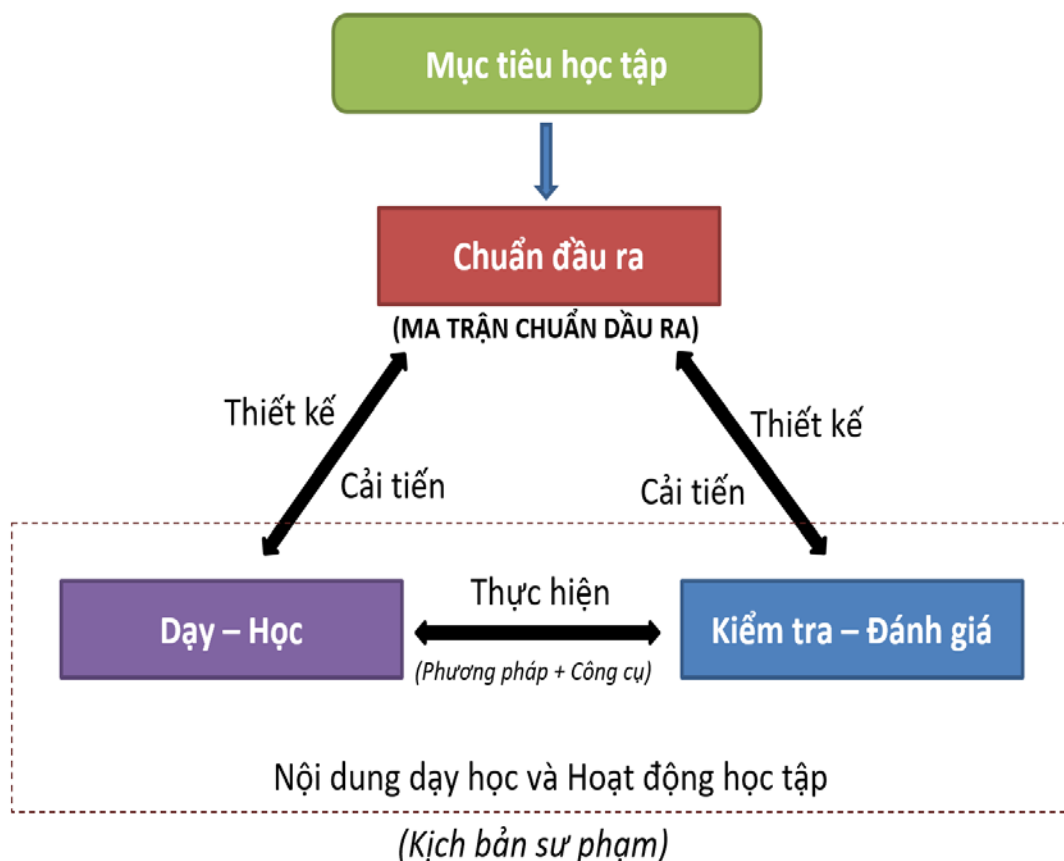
Mục tiêu học tập

Chuẩn đầu ra

(MA TRẬN CHUẨN DẦU RA)

Thiết kế

Cải tiến

Thiết kế

Cải tiến

Dạy – Học

Thực hiện

(Phương pháp + Công cụ)

Kiểm tra – Đánh giá

Nội dung dạy học và Hoạt động học tập

(Kịch bản sư phạm)